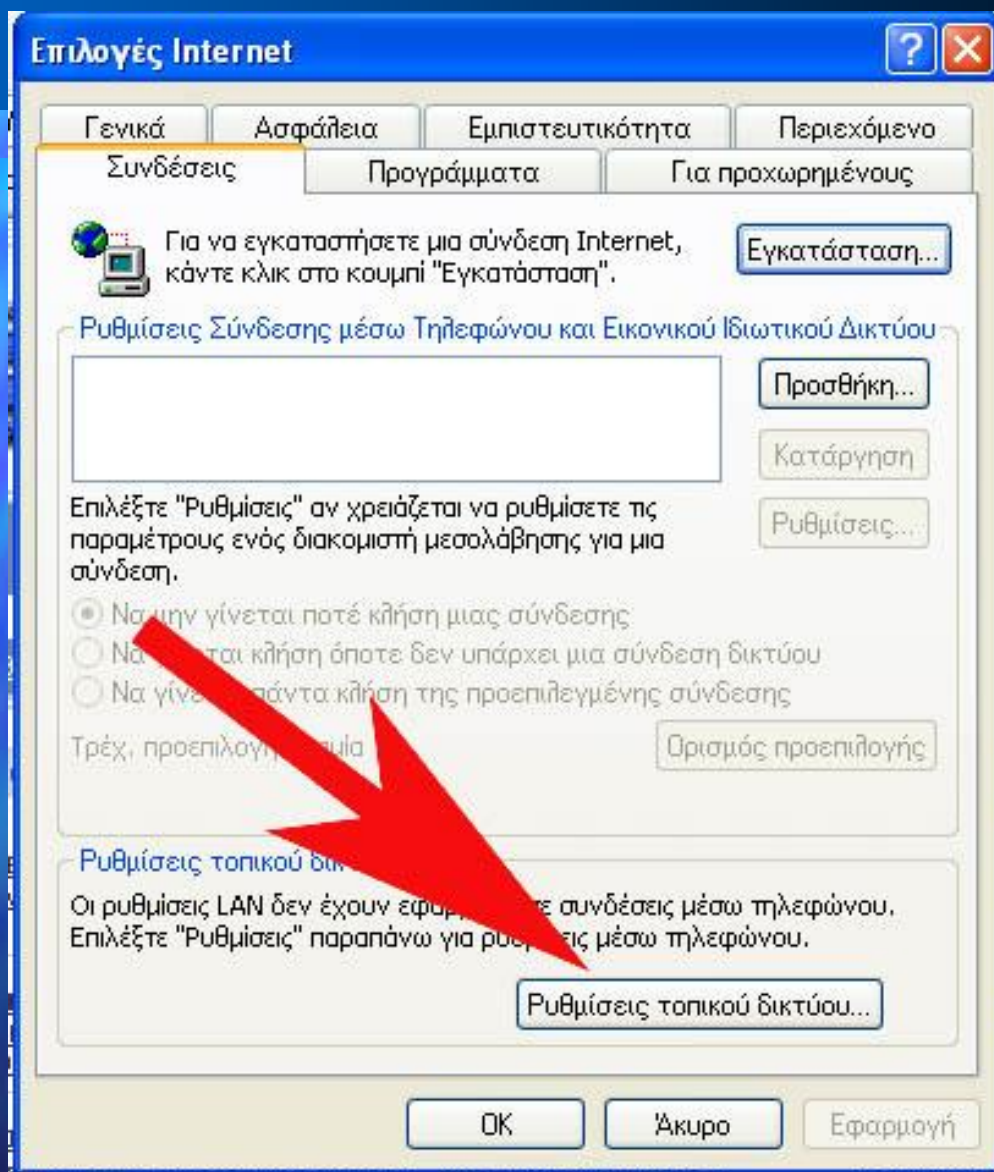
Επιλογές Internet

Γενικά
Ασφάλεια
Εμπιστευτικότητα
Περιεχόμενο
Συνδέσεις
Προγράμματα
Για προχωρημένους

Για να εγκαταστήσετε μια σύνδεση Internet, κάντε κλικ στο κουμπί "Εγκατάσταση".

Εγκατάσταση...

Ρυθμίσεις Σύνδεσης μέσω Τηλεφώνου και Εικονικού Ιδιωτικού Δικτύου

Προσθήκη...
Κατάργηση
Ρυθμίσεις...

Επιλέξτε "Ρυθμίσεις" αν χρειάζεται να ρυθμίσετε τις παραμέτρους ενός διακομιστή μεσολάβησης για μια σύνδεση.

Να μην γίνεται ποτέ κλήση μιας σύνδεσης
Να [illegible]ται κλήση όποτε δεν υπάρχει μια σύνδεση δικτύου
Να γίνε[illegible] πάντα κλήση της προεπιλεγμένης σύνδεσης

Τρέχ. προεπιλογ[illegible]μία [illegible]

Ορισμός προεπιλογής

Ρυθμίσεις τοπικού δι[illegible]

Οι ρυθμίσεις LAN δεν έχουν εφαρ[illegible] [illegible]ε συνδέσεις μέσω τηλεφώνου. Επιλέξτε "Ρυθμίσεις" παραπάνω για ρυθ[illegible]ις μέσω τηλεφώνου.

Ρυθμίσεις τοπικού δικτύου...

OK
Άκυρο
Εφαρμογή